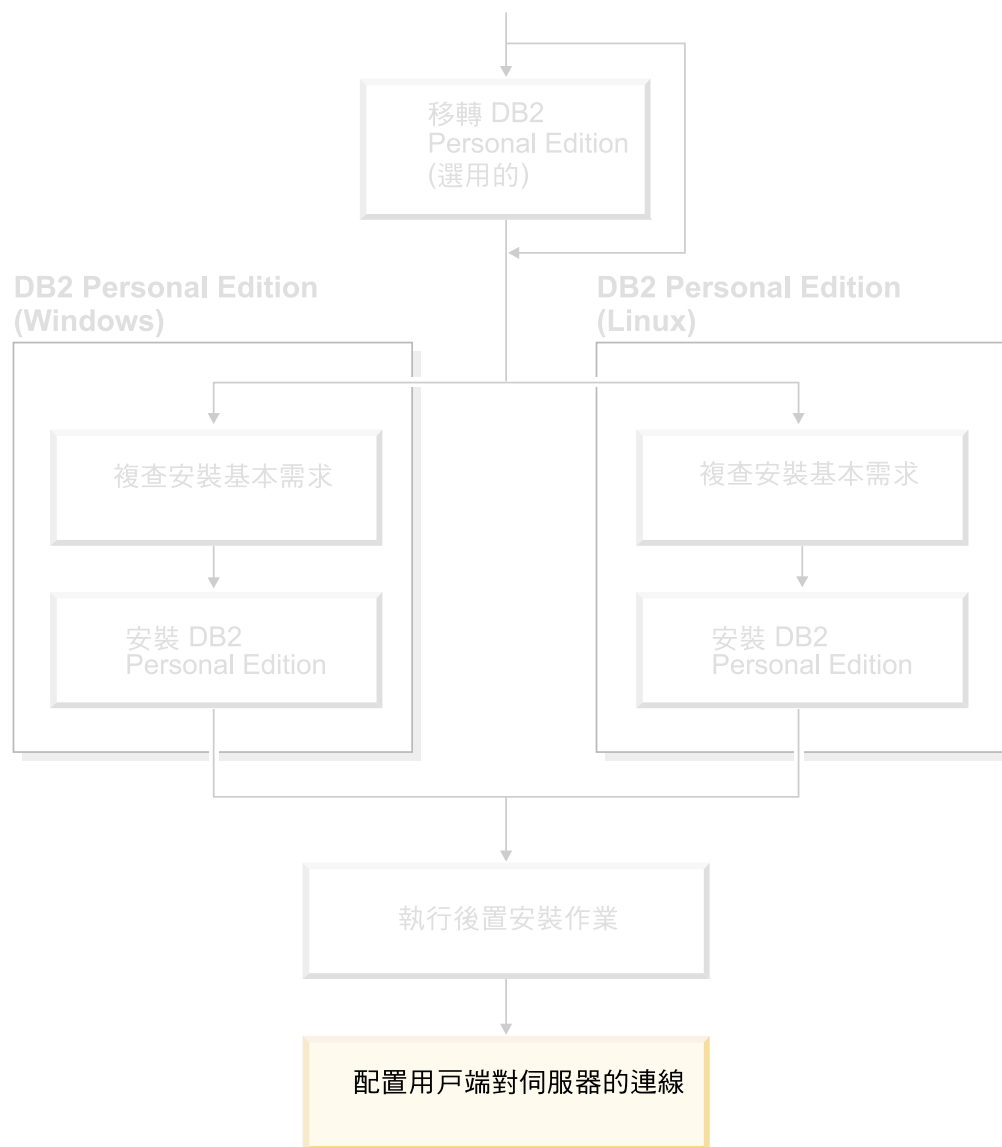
移轉 DB2 Personal Edition (選用的)

DB2 Personal Edition (Windows)

複查安裝基本需求

安裝 DB2 Personal Edition

DB2 Personal Edition (Linux)

複查安裝基本需求

安裝 DB2 Personal Edition

執行後置安裝作業

配置用戶端對伺服器的連線